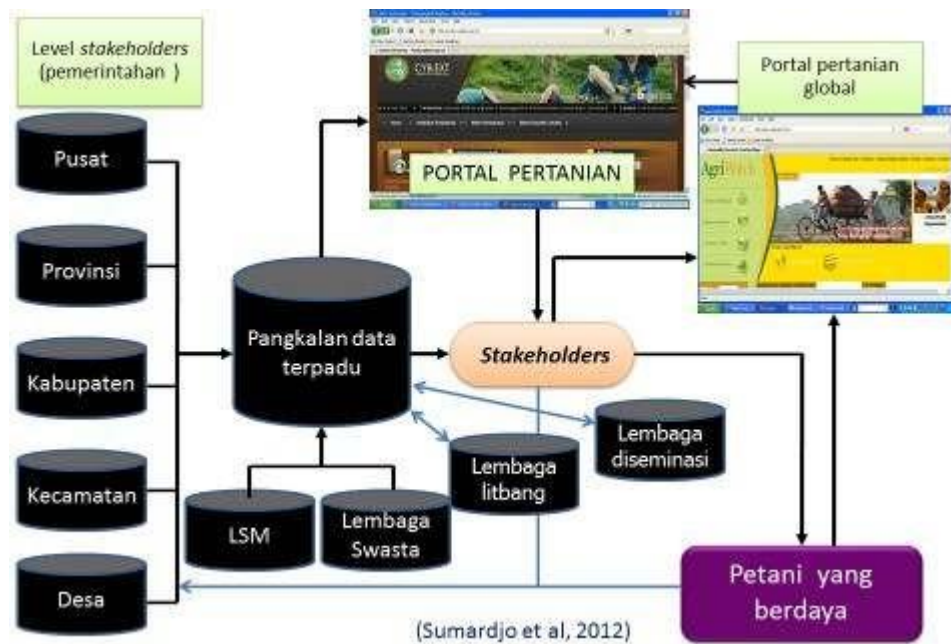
Level *stakeholders* (pemerintahan )

Pusat

Provinsi

Kabupaten

Kecamatan

Desa

PORTAL PERTANIAN

Portal pertanian global

AgriWeb

Pangkalan data terpadu

*Stakeholders*

Lembaga diseminasi

Lembaga litbang

LSM

Lembaga Swasta

Petani yang berdaya

(Sumardjo et al, 2012)